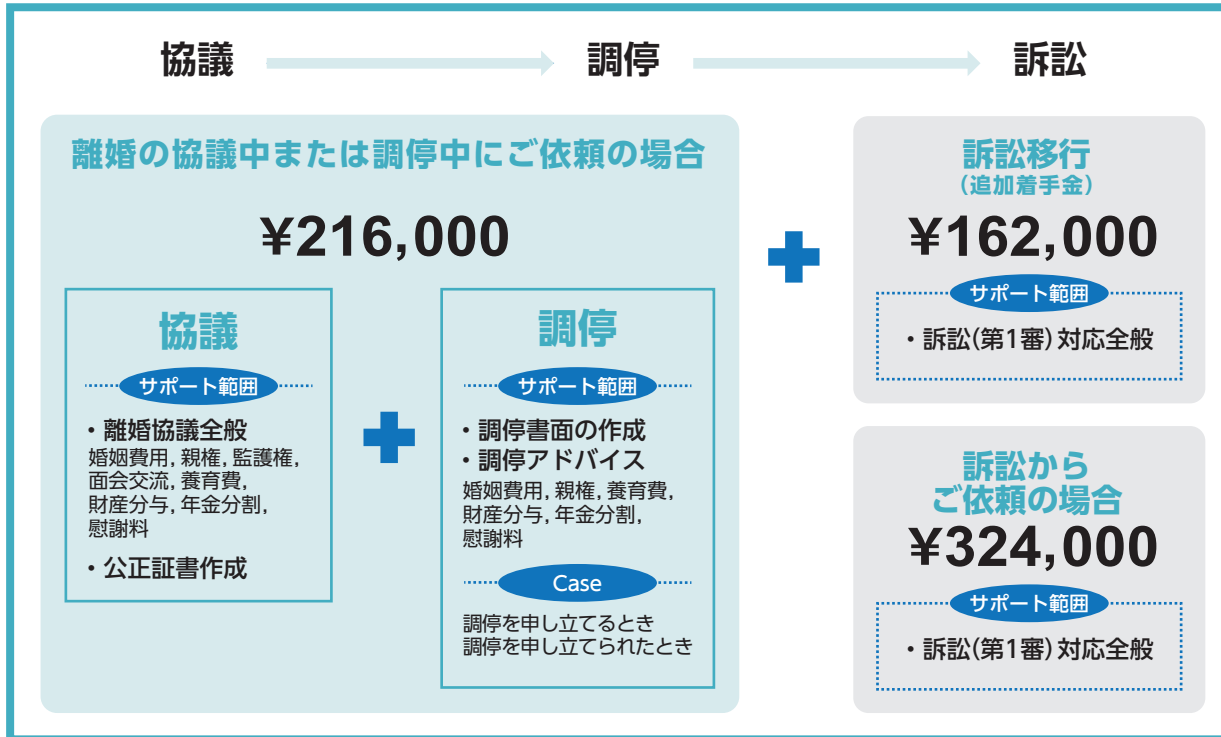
協議 調停 訴訟

離婚の協議中または調停中にご依頼の場合

¥216,000

協議

サポート範囲

・離婚協議全般
婚姻費用, 親権, 監護権, 面会交流, 養育費, 財産分与, 年金分割, 慰謝料

・公正証書作成

調停

サポート範囲

・調停書面の作成
・調停アドバイス
婚姻費用, 親権, 養育費, 財産分与, 年金分割, 慰謝料

Case

調停を申し立てるとき
調停を申し立てられたとき

訴訟移行
（追加着手金）

¥162,000

サポート範囲

・訴訟（第1審）対応全般

訴訟から
ご依頼の場合

¥324,000

サポート範囲

・訴訟（第1審）対応全般